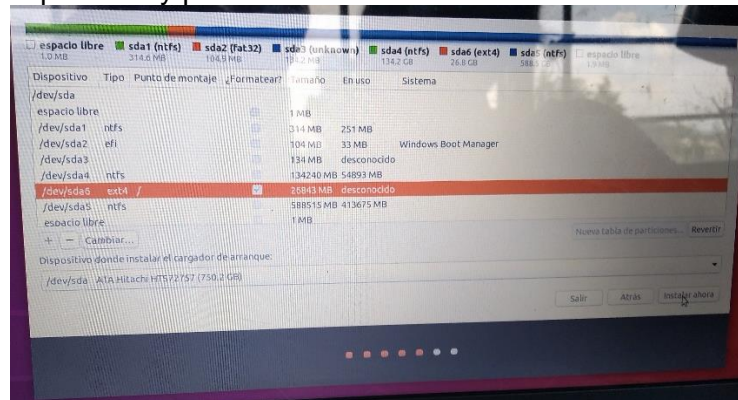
espacio libre 1.0 MB | sda1 (ntfs) 314.6 MB | sda2 (fat32) 104.9 MB | sda3 (unknown) 134.2 MB | sda4 (ntfs) 134.2 GB | sda6 (ext4) 26.8 GB | sda5 (ntfs) 588.5 GB | espacio libre 1.0 MB

| Dispositivo | Tipo | Punto de montaje | ¿Formatear? | Tamaño | En uso | Sistema |
|---|---|---|---|---|---|---|
| /dev/sda | | | | | | |
| espacio libre | | | | 1 MB | | |
| /dev/sda1 | ntfs | | | 314 MB | 251 MB | |
| /dev/sda2 | efi | | | 104 MB | 33 MB | Windows Boot Manager |
| /dev/sda3 | | | | 134 MB | desconocido | |
| /dev/sda4 | ntfs | | | 134240 MB | 54893 MB | |
| /dev/sda6 | ext4 | / | | 26843 MB | desconocido | |
| /dev/sda5 | ntfs | | | 588515 MB | 413675 MB | |
| espacio libre | | | | 1 MB | | |

+ − Cambiar...

Nueva tabla de particiones... Revertir

Dispositivo donde instalar el cargador de arranque:

/dev/sda ATA Hitachi HTS72757 (750.2 GB)

Salir Atrás Instalar ahora